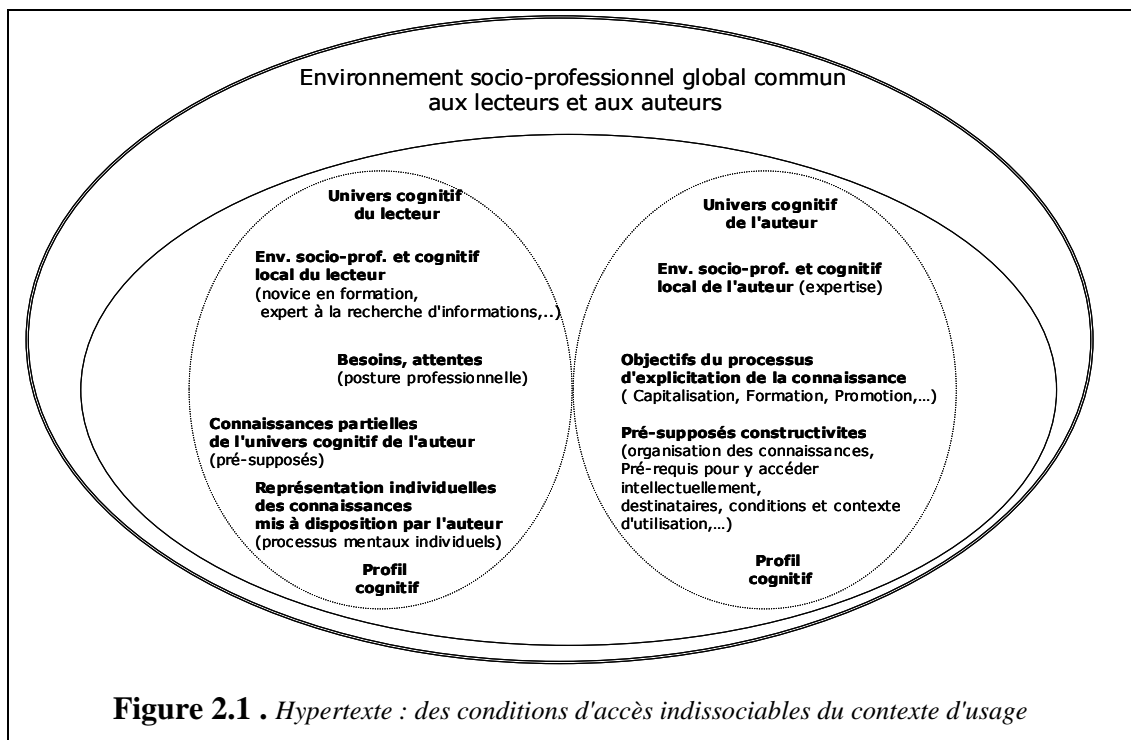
Environnement socio-professionnel global commun aux lecteurs et aux auteurs

Univers cognitif du lecteur

Env. socio-prof. et cognitif local du lecteur (novice en formation, expert à la recherche d'informations,..)

Besoins, attentes (posture professionnelle)

Connaissances partielles de l'univers cognitif de l'auteur (pré-supposés)

Représentation individuelles des connaissances mis à disposition par l'auteur (processus mentaux individuels)

Profil cognitif

Univers cognitif de l'auteur

Env. socio-prof. et cognitif local de l'auteur (expertise)

Objectifs du processus d'explicitation de la connaissance ( Capitalisation, Formation, Promotion,…)

Pré-supposés constructivites (organisation des connaissances, Pré-requis pour y accéder intellectuellement, destinataires, conditions et contexte d'utilisation,…)

Profil cognitif

**Figure 2.1 .** *Hypertexte : des conditions d'accès indissociables du contexte d'usage*